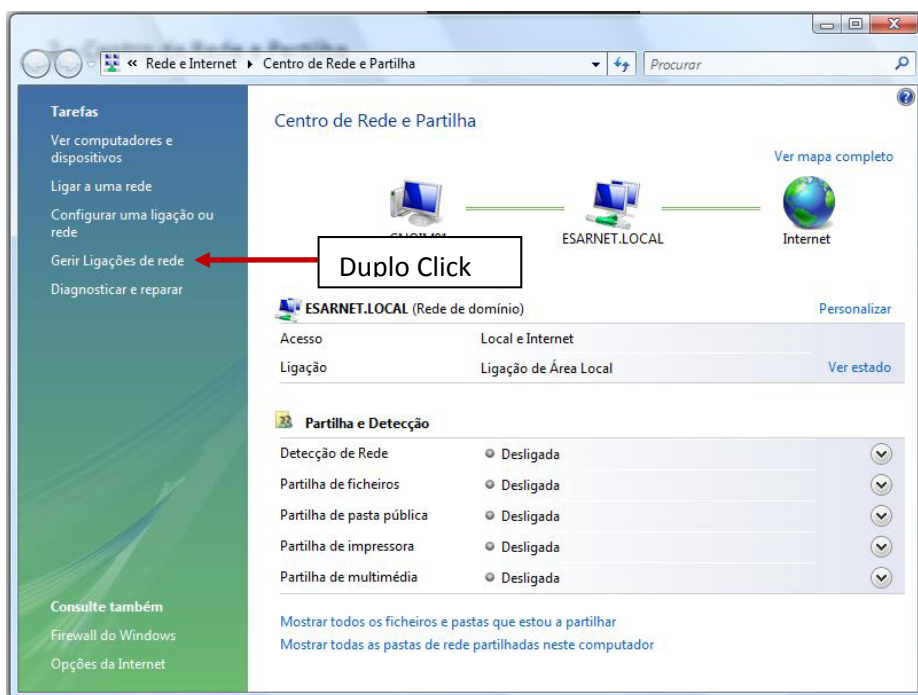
« Rede e Internet ▸ Centro de Rede e Partilha

Procurar

Tarefas

Ver computadores e dispositivos

Ligar a uma rede

Configurar uma ligação ou rede

Gerir Ligações de rede

Diagnosticar e reparar

Centro de Rede e Partilha

Ver mapa completo

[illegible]

ESARNET.LOCAL

Internet

Duplo Click

ESARNET.LOCAL (Rede de domínio)

Personalizar

| | | |
|---|---|---|
| Acesso | Local e Internet | |
| Ligação | Ligação de Área Local | Ver estado |

Partilha e Detecção

| | |
|---|---|
| Detecção de Rede | Desligada |
| Partilha de ficheiros | Desligada |
| Partilha de pasta pública | Desligada |
| Partilha de impressora | Desligada |
| Partilha de multimédia | Desligada |

Mostrar todos os ficheiros e pastas que estou a partilhar

Mostrar todas as pastas de rede partilhadas neste computador

Consulte também

Firewall do Windows

Opções da Internet